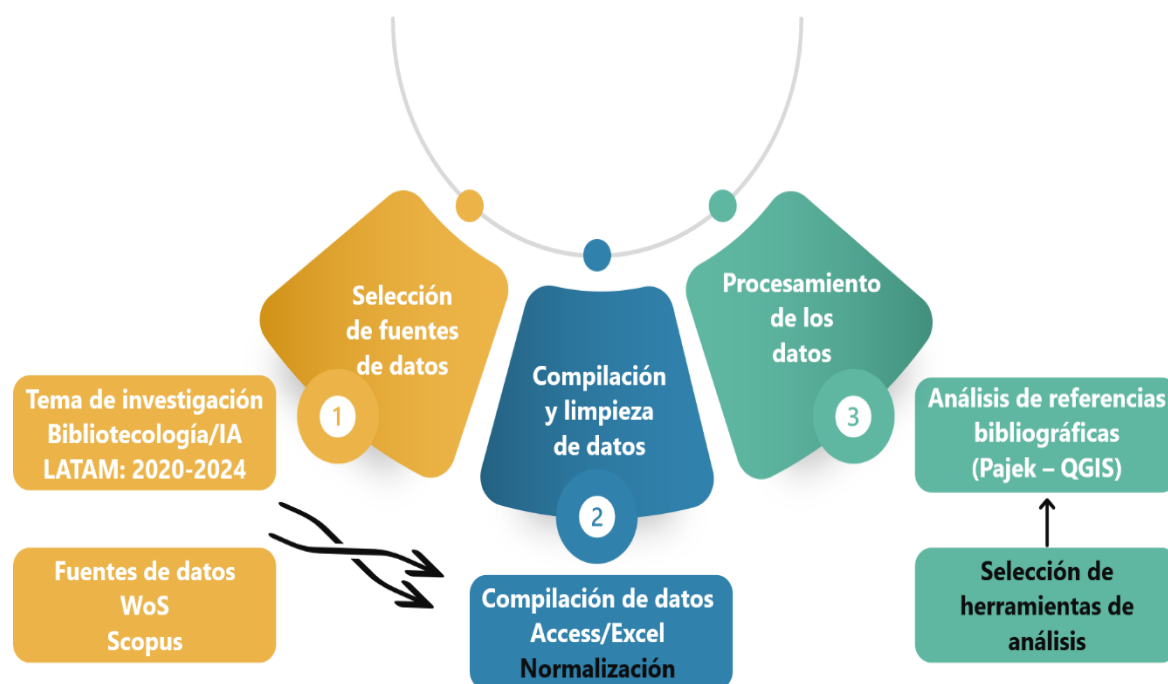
Selección de fuentes de datos

1

Compilación y limpieza de datos

2

Procesamiento de los datos

3

Tema de investigación
Bibliotecología/IA
LATAM: 2020-2024

Fuentes de datos
WoS
Scopus

Compilación de datos
Access/Excel
Normalización

Análisis de referencias bibliográficas
(Pajek – QGIS)

Selección de herramientas de análisis